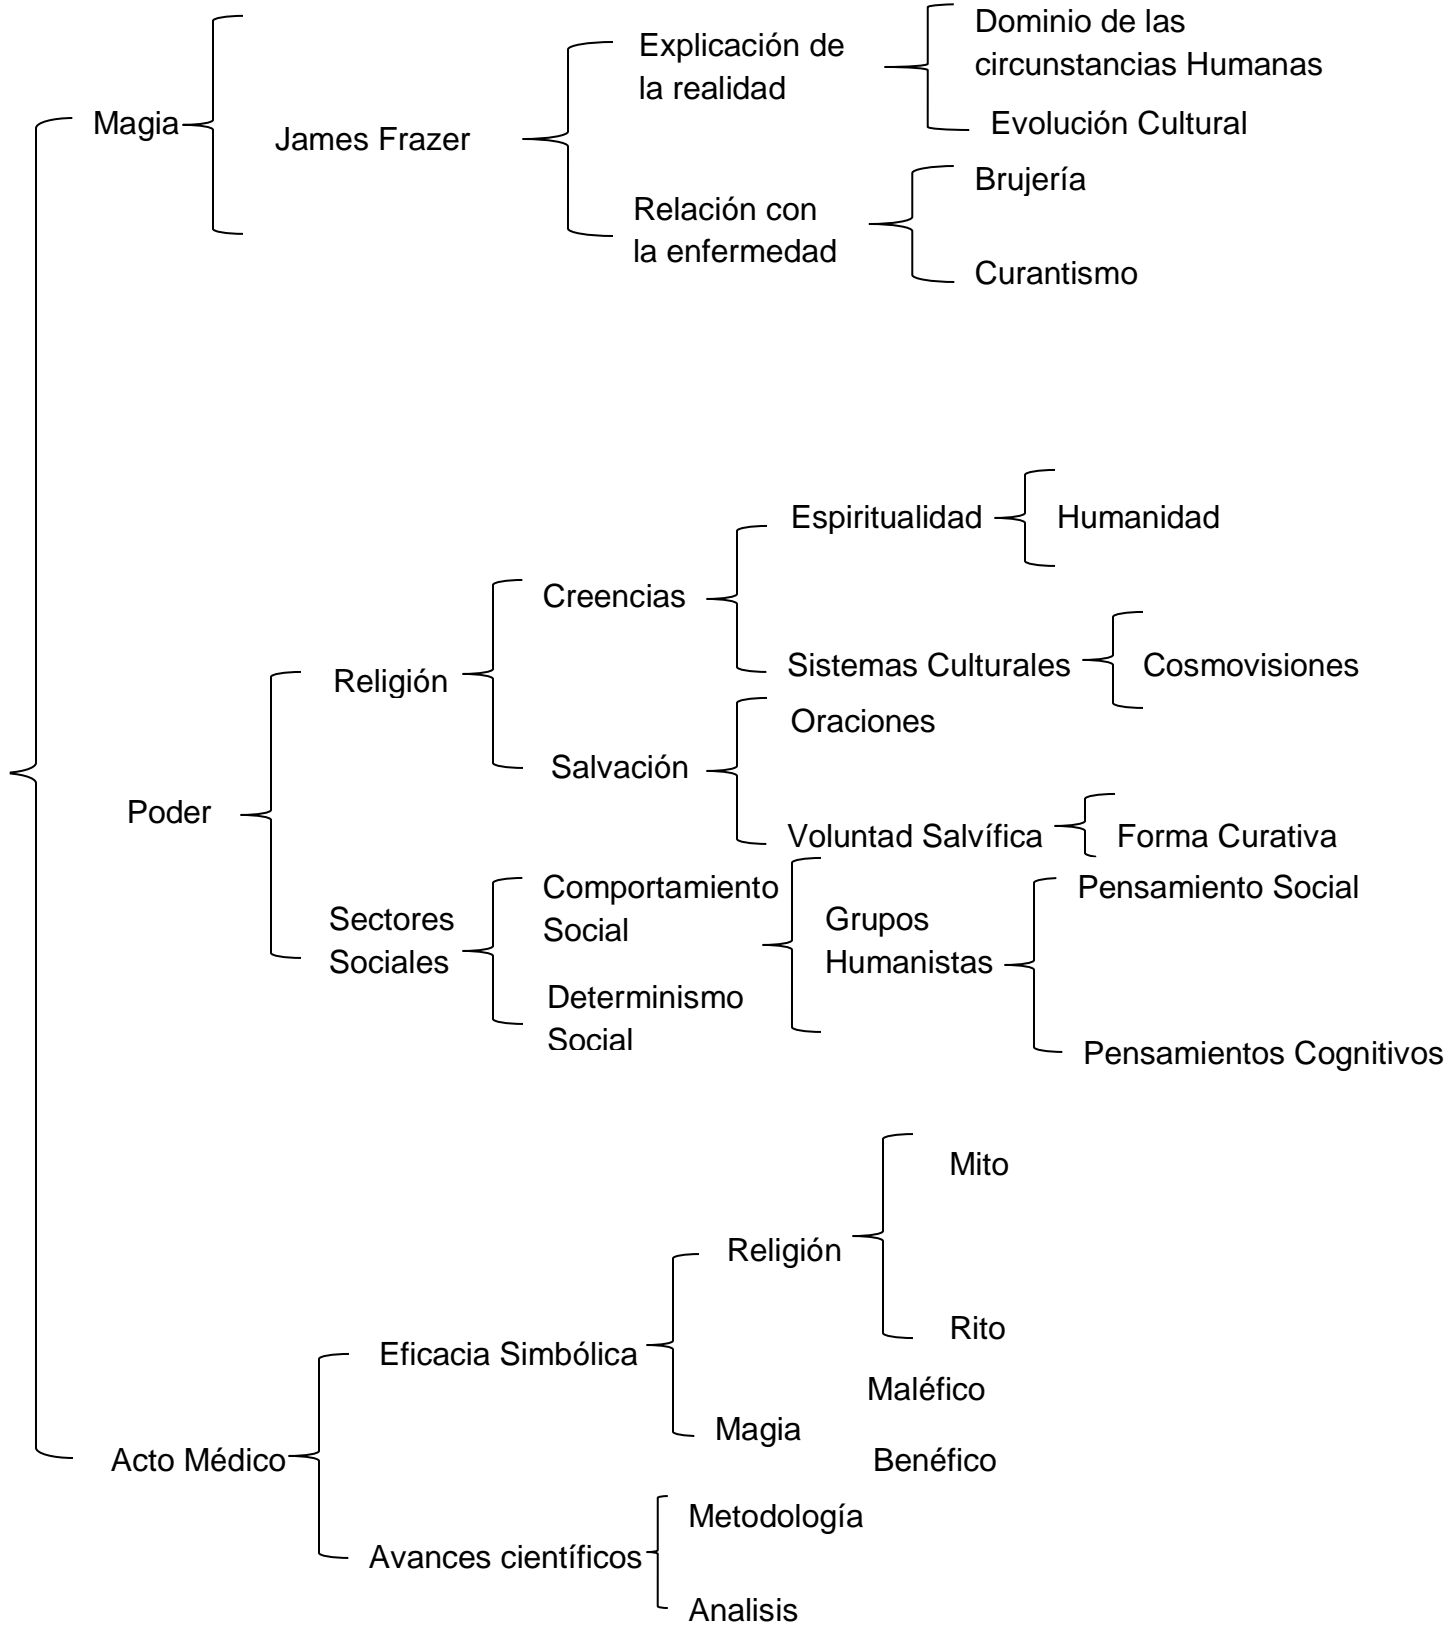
Magia

James Frazer

Explicación de la realidad

Dominio de las circunstancias Humanas

Evolución Cultural

Relación con la enfermedad

Brujería

Curantismo

Poder

Religión

Creencias

Espiritualidad

Humanidad

Sistemas Culturales

Cosmovisiones

Salvación

Oraciones

Voluntad Salvífica

Forma Curativa

Sectores Sociales

Comportamiento Social

Determinismo Social

Grupos Humanistas

Pensamiento Social

Pensamientos Cognitivos

Acto Médico

Eficacia Simbólica

Religión

Mito

Rito

Magia

Maléfico

Benéfico

Avances científicos

Metodología

Analisis